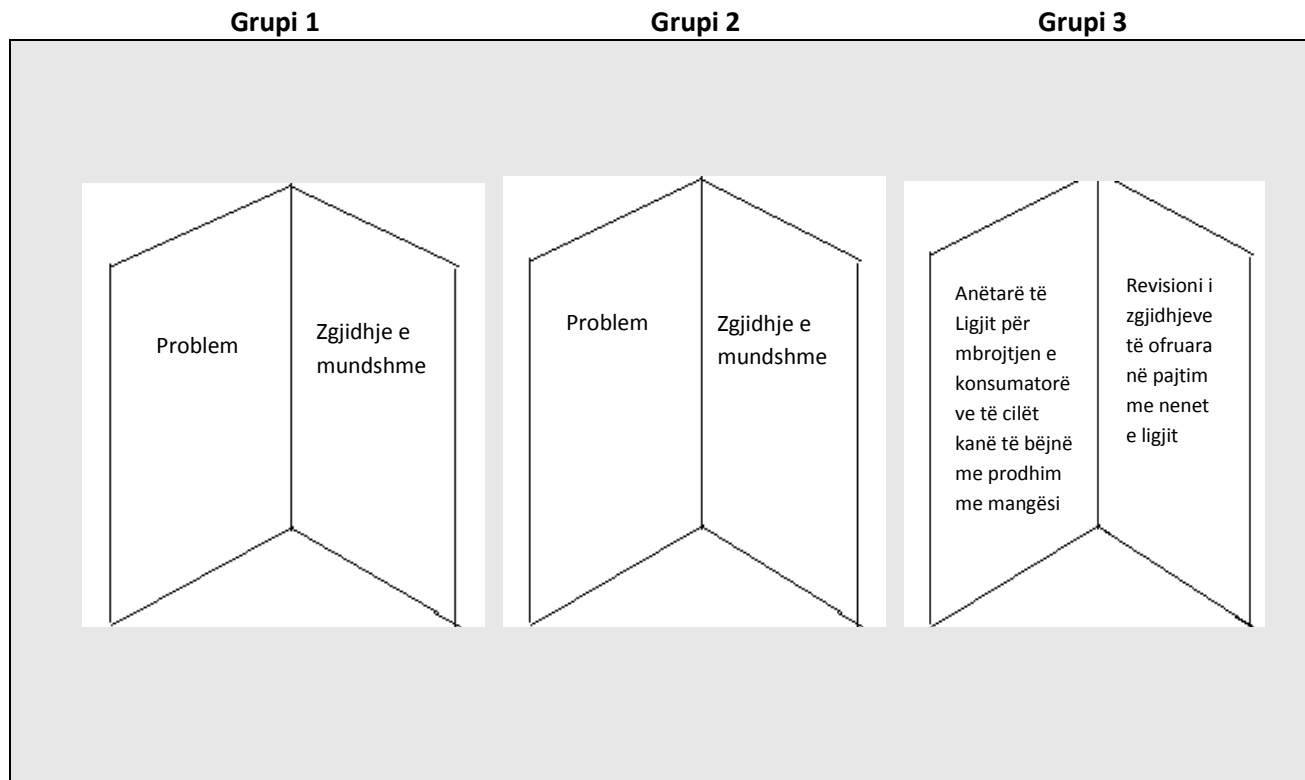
**Grupi 1**

Problem

Zgjidhje e mundshme

**Grupi 2**

Problem

Zgjidhje e mundshme

**Grupi 3**

Anëtarë të Ligjit për mbrojtjen e konsumatorëve të cilët kanë të bëjnë me prodhim me mangësi

Revisioni i zgjidhjeve të ofruara në pajtim me nenet e ligjit